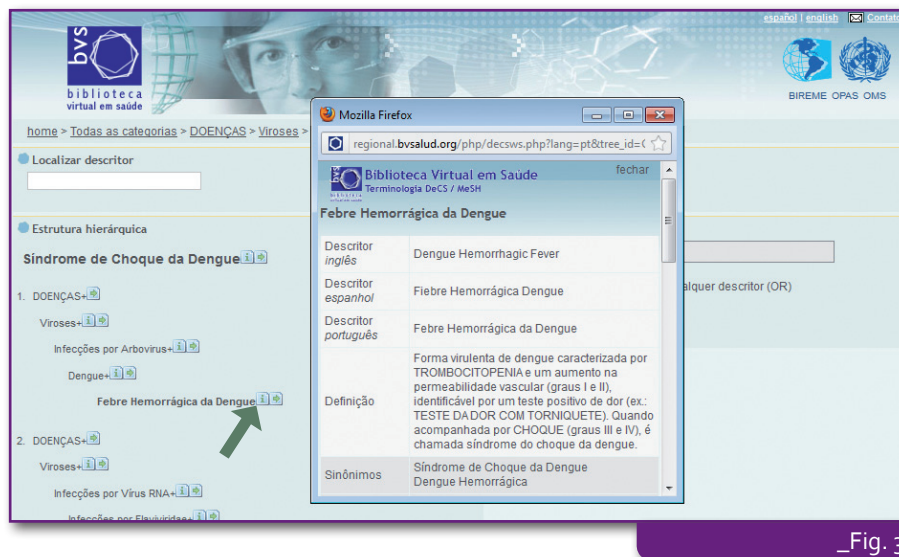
bvs
biblioteca
virtual em saúde

español | english | Contato

BIREME OPAS OMS

home > Todas as categorias > DOENÇAS > Viroses >

Localizar descritor

Estrutura hierárquica

Síndrome de Choque da Dengue

1. DOENÇAS+
Viroses+
Infecções por Arbovirus+
Dengue+
Febre Hemorrágica da Dengue

2. DOENÇAS+
Viroses+
Infecções por Vírus RNA+
Infecções por Flaviviridae+

lquer descritor (OR)

Mozilla Firefox

regional.bvsalud.org/php/decsws.php?lang=pt&tree_id=

Biblioteca Virtual em Saude
Terminologia DeCS / MeSH

fechar

Febre Hemorrágica da Dengue

| | |
|---|---|
| Descritor inglês | Dengue Hemorrhagic Fever |
| Descritor espanhol | Fiebre Hemorrágica Dengue |
| Descritor português | Febre Hemorrágica da Dengue |
| Definição | Forma virulenta de dengue caracterizada por TROMBOCITOPENIA e um aumento na permeabilidade vascular (graus I e II), identificável por um teste positivo de dor (ex.: TESTE DA DOR COM TORNIQUETE). Quando acompanhada por CHOQUE (graus III e IV), é chamada síndrome do choque da dengue. |
| Sinônimos | Síndrome de Choque da Dengue<br>Dengue Hemorrágica |

_Fig. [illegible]